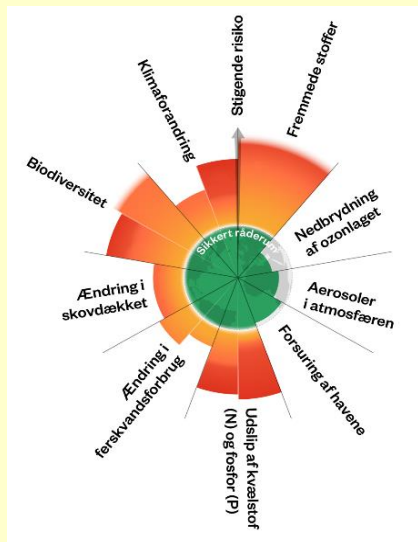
Stigende risiko

Fremmede stoffer

Klimaforandring

Biodiversitet

Sikkert råderum

Nedbrydning af ozonlaget

Aerosoler i atmosfæren

Ændring i skovdækket

Forsuring af havene

Ændring i ferskvandsforbrug

Udslip af kvælstof (N) og fosfor (P)